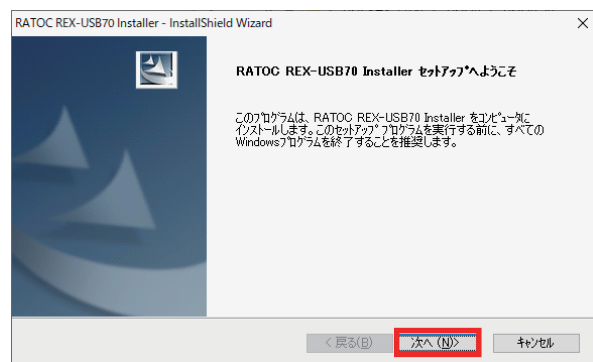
RATOC REX-USB70 Installer - InstallShield Wizard

×

RATOC REX-USB70 Installer セットアップへようこそ

このプログラムは、RATOC REX-USB70 Installer をコンピュータにインストールします。このセットアップ プログラムを実行する前に、すべてのWindowsプログラムを終了することを推奨します。

< 戻る(B)

次へ (N)>

キャンセル